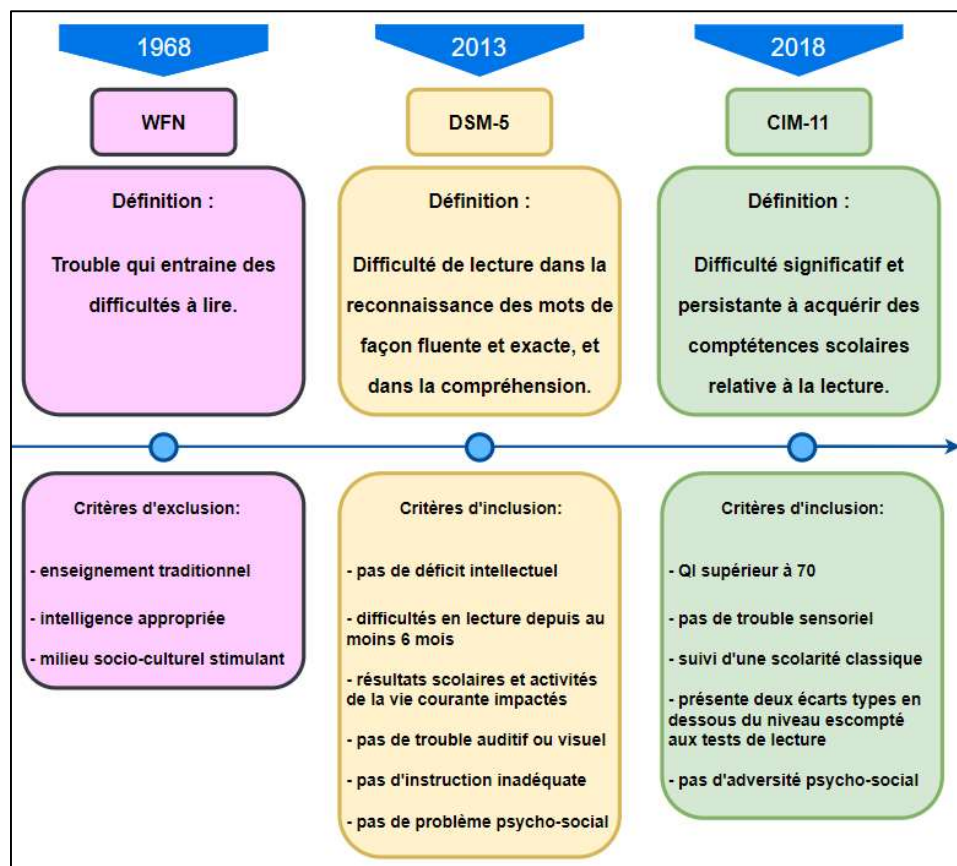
1968

WFN

Définition :

Trouble qui entraine des difficultés à lire.

Critères d'exclusion:

- enseignement traditionnel

- intelligence appropriée

- milieu socio-culturel stimulant

2013

DSM-5

Définition :

Difficulté de lecture dans la reconnaissance des mots de façon fluente et exacte, et dans la compréhension.

Critères d'inclusion:

- pas de déficit intellectuel

- difficultés en lecture depuis au moins 6 mois

- résultats scolaires et activités de la vie courante impactés

- pas de trouble auditif ou visuel

- pas d'instruction inadéquate

- pas de problème psycho-social

2018

CIM-11

Définition :

Difficulté significatif et persistante à acquérir des comptétences scolaires relative à la lecture.

Critères d'inclusion:

- QI supérieur à 70

- pas de trouble sensoriel

- suivi d'une scolarité classique

- présente deux écarts types en dessous du niveau escompté aux tests de lecture

- pas d'adversité psycho-social